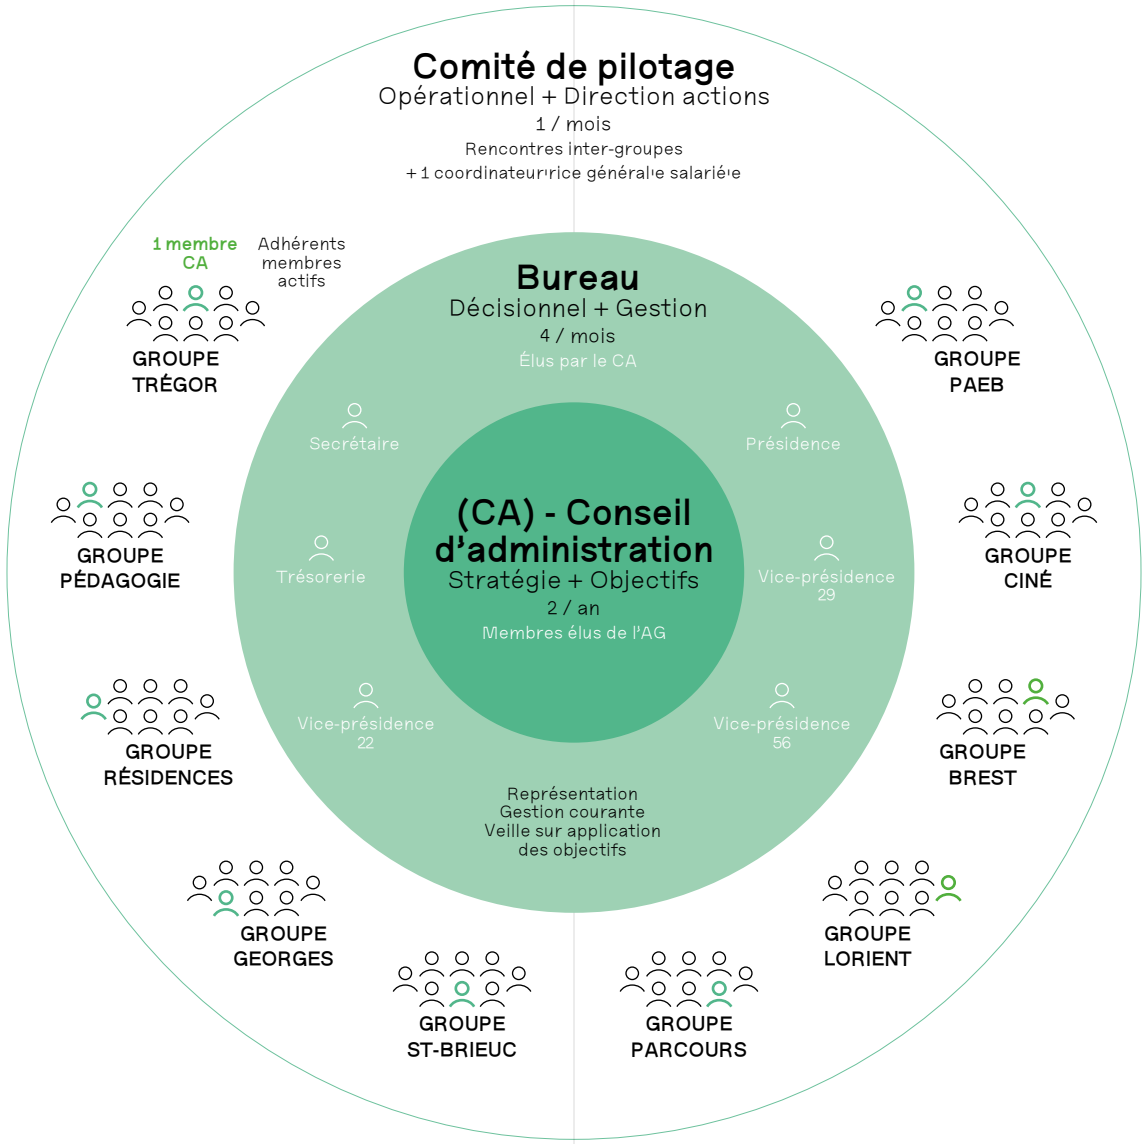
Comité de pilotage
Opérationnel + Direction actions
1 / mois
Rencontres inter-groupes
+ 1 coordinateur·rice général·e salarié·e

1 membre CA

Adhérents membres actifs

GROUPE TRÉGOR

GROUPE PAEB

Bureau
Décisionnel + Gestion
4 / mois
Élus par le CA

Secrétaire

Présidence

GROUPE PÉDAGOGIE

GROUPE CINÉ

Trésorerie

(CA) - Conseil d'administration
Stratégie + Objectifs
2 / an
Membres élus de l'AG

Vice-présidence 29

GROUPE RÉSIDENCES

Vice-présidence 22

Vice-présidence 56

GROUPE BREST

Représentation
Gestion courante
Veille sur application des objectifs

GROUPE GEORGES

GROUPE LORIENT

GROUPE ST-BRIEUC

GROUPE PARCOURS